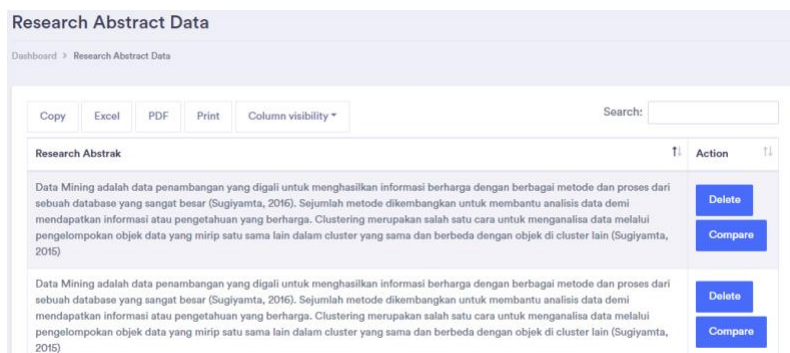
Research Abstract Data

Dashboard > Research Abstract Data

Copy Excel PDF Print Column visibility ▾

Search:

| Research Abstrak | Action |
|---|---|
| Data Mining adalah data penambangan yang digali untuk menghasilkan informasi berharga dengan berbagai metode dan proses dari sebuah database yang sangat besar (Sugiyamta, 2016). Sejumlah metode dikembangkan untuk membantu analisis data demi mendapatkan informasi atau pengetahuan yang berharga. Clustering merupakan salah satu cara untuk menganalisa data melalui pengelompokan objek data yang mirip satu sama lain dalam cluster yang sama dan berbeda dengan objek di cluster lain (Sugiyamta, 2015) | Delete Compare |
| Data Mining adalah data penambangan yang digali untuk menghasilkan informasi berharga dengan berbagai metode dan proses dari sebuah database yang sangat besar (Sugiyamta, 2016). Sejumlah metode dikembangkan untuk membantu analisis data demi mendapatkan informasi atau pengetahuan yang berharga. Clustering merupakan salah satu cara untuk menganalisa data melalui pengelompokan objek data yang mirip satu sama lain dalam cluster yang sama dan berbeda dengan objek di cluster lain (Sugiyamta, 2015) | Delete Compare |